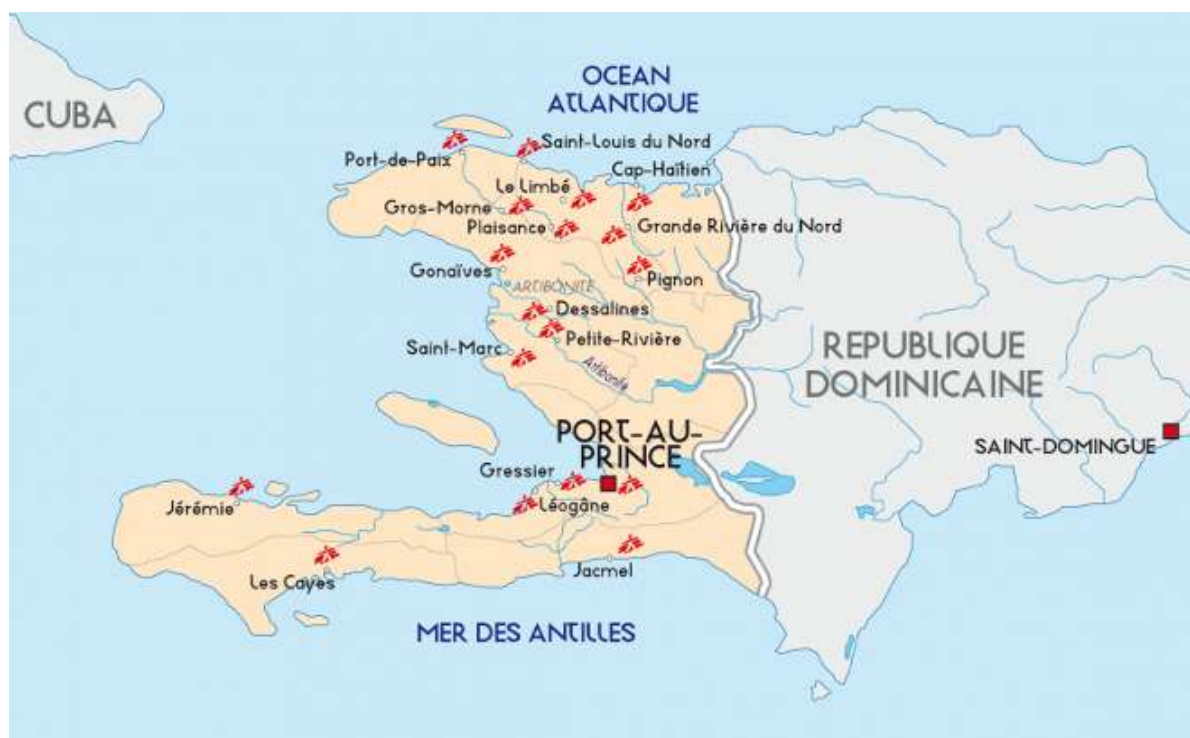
OCEAN ATLANTIQUE

CUBA

Saint-Louis du Nord

Port-de-Paix

Cap-Haïtien

Le Limbé

Gros-Morne

Grande Rivière du Nord

Plaisance

Gonaïves

Pignon

ARTIBONITE

Dessalines

Petite-Rivière

Saint-Marc

Artibonite

REPUBLIQUE DOMINICAINE

PORT-AU-PRINCE

SAINT-DOMINGUE

Gressier

Jérémie

Léogâne

Les Cayes

Jacmel

MER DES ANTILLES